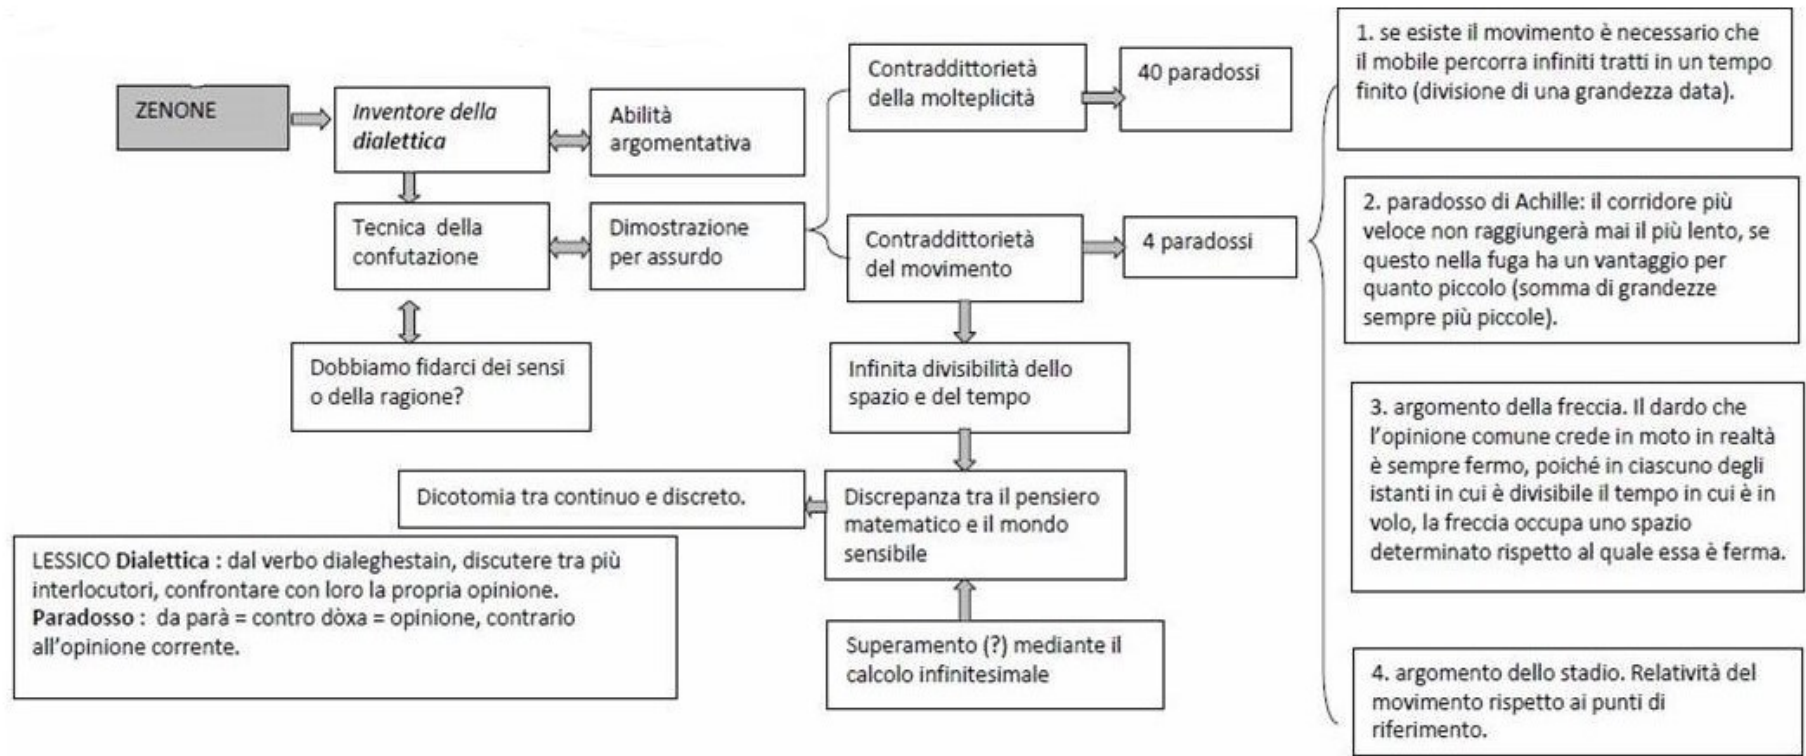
ZENONE

Inventore della dialettica

Abilità argomentativa

Tecnica della confutazione

Dimostrazione per assurdo

Dobbiamo fidarci dei sensi o della ragione?

Contraddittorietà della molteplicità

40 paradossi

Contraddittorietà del movimento

4 paradossi

Infinita divisibilità dello spazio e del tempo

Discrepanza tra il pensiero matematico e il mondo sensibile

Dicotomia tra continuo e discreto.

Superamento (?) mediante il calcolo infinitesimale

LESSICO **Dialettica** : dal verbo dialeghestain, discutere tra più interlocutori, confrontare con loro la propria opinione.
**Paradosso** : da parà = contro dòxa = opinione, contrario all'opinione corrente.

1. se esiste il movimento è necessario che il mobile percorra infiniti tratti in un tempo finito (divisione di una grandezza data).

2. paradosso di Achille: il corridore più veloce non raggiungerà mai il più lento, se questo nella fuga ha un vantaggio per quanto piccolo (somma di grandezze sempre più piccole).

3. argomento della freccia. Il dardo che l'opinione comune crede in moto in realtà è sempre fermo, poiché in ciascuno degli istanti in cui è divisibile il tempo in cui è in volo, la freccia occupa uno spazio determinato rispetto al quale essa è ferma.

4. argomento dello stadio. Relatività del movimento rispetto ai punti di riferimento.